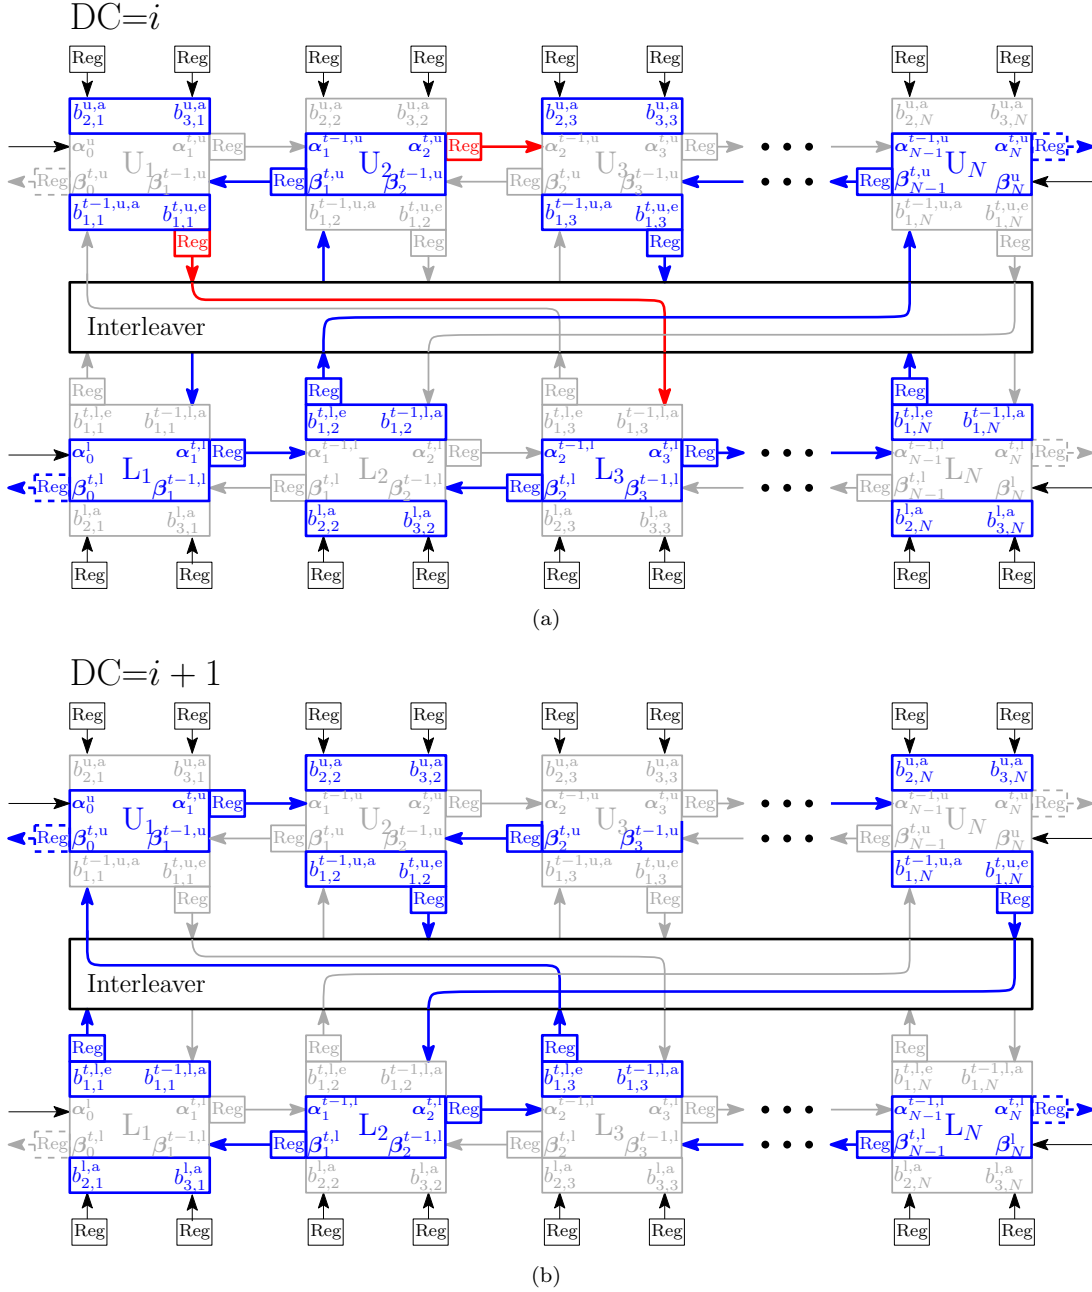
DC=$i$

Reg Reg Reg Reg Reg Reg Reg Reg

$b_{2,1}^{u,a}$ $b_{3,1}^{u,a}$ $b_{2,2}^{u,a}$ $b_{3,2}^{u,a}$ $b_{2,3}^{u,a}$ $b_{3,3}^{u,a}$ $b_{2,N}^{u,a}$ $b_{3,N}^{u,a}$

$\alpha_0^u$ U$_1$ $\alpha_1^{t,u}$ Reg $\alpha_1^{t-1,u}$ U$_2$ $\alpha_2^{t,u}$ Reg $\alpha_2^{t-1,u}$ U$_3$ $\alpha_3^{t,u}$ Reg • • • $\alpha_{N-1}^{t-1,u}$ U$_N$ $\alpha_N^{t,u}$ Reg

Reg $\beta_0^{t,u}$ $\beta_1^{t-1,u}$ Reg $\beta_1^{t,u}$ $\beta_2^{t-1,u}$ Reg $\beta_2^{t,u}$ $\beta_3^{t-1,u}$ • • • Reg $\beta_{N-1}^{t,u}$ $\beta_N^u$

$b_{1,1}^{t-1,u,a}$ $b_{1,1}^{t,u,e}$ $b_{1,2}^{t-1,u,a}$ $b_{1,2}^{t,u,e}$ $b_{1,3}^{t-1,u,a}$ $b_{1,3}^{t,u,e}$ $b_{1,N}^{t-1,u,a}$ $b_{1,N}^{t,u,e}$

Reg Reg Reg Reg

Interleaver

Reg Reg Reg Reg

$b_{1,1}^{t,l,e}$ $b_{1,1}^{t-1,l,a}$ $b_{1,2}^{t,l,e}$ $b_{1,2}^{t-1,l,a}$ $b_{1,3}^{t,l,e}$ $b_{1,3}^{t-1,l,a}$ $b_{1,N}^{t,l,e}$ $b_{1,N}^{t-1,l,a}$

$\alpha_0^l$ L$_1$ $\alpha_1^{t,l}$ Reg $\alpha_1^{t-1,l}$ L$_2$ $\alpha_2^{t,l}$ Reg $\alpha_2^{t-1,l}$ L$_3$ $\alpha_3^{t,l}$ Reg • • • $\alpha_{N-1}^{t-1,l}$ L$_N$ $\alpha_N^{t,l}$ Reg

Reg $\beta_0^{t,l}$ $\beta_1^{t-1,l}$ Reg $\beta_1^{t,l}$ $\beta_2^{t-1,l}$ Reg $\beta_2^{t,l}$ $\beta_3^{t-1,l}$ • • • Reg $\beta_{N-1}^{t,l}$ $\beta_N^l$

$b_{2,1}^{l,a}$ $b_{3,1}^{l,a}$ $b_{2,2}^{l,a}$ $b_{3,2}^{l,a}$ $b_{2,3}^{l,a}$ $b_{3,3}^{l,a}$ $b_{2,N}^{l,a}$ $b_{3,N}^{l,a}$

Reg Reg Reg Reg Reg Reg Reg Reg

(a)

DC=$i+1$

Reg Reg Reg Reg Reg Reg Reg Reg

$b_{2,1}^{u,a}$ $b_{3,1}^{u,a}$ $b_{2,2}^{u,a}$ $b_{3,2}^{u,a}$ $b_{2,3}^{u,a}$ $b_{3,3}^{u,a}$ $b_{2,N}^{u,a}$ $b_{3,N}^{u,a}$

$\alpha_0^u$ U$_1$ $\alpha_1^{t,u}$ Reg $\alpha_1^{t-1,u}$ U$_2$ $\alpha_2^{t,u}$ Reg $\alpha_2^{t-1,u}$ U$_3$ $\alpha_3^{t,u}$ Reg • • • $\alpha_{N-1}^{t-1,u}$ U$_N$ $\alpha_N^{t,u}$ Reg

Reg $\beta_0^{t,u}$ $\beta_1^{t-1,u}$ Reg $\beta_1^{t,u}$ $\beta_2^{t-1,u}$ Reg $\beta_2^{t,u}$ $\beta_3^{t-1,u}$ • • • Reg $\beta_{N-1}^{t,u}$ $\beta_N^u$

$b_{1,1}^{t-1,u,a}$ $b_{1,1}^{t,u,e}$ $b_{1,2}^{t-1,u,a}$ $b_{1,2}^{t,u,e}$ $b_{1,3}^{t-1,u,a}$ $b_{1,3}^{t,u,e}$ $b_{1,N}^{t-1,u,a}$ $b_{1,N}^{t,u,e}$

Reg Reg Reg Reg

Interleaver

Reg Reg Reg Reg

$b_{1,1}^{t,l,e}$ $b_{1,1}^{t-1,l,a}$ $b_{1,2}^{t,l,e}$ $b_{1,2}^{t-1,l,a}$ $b_{1,3}^{t,l,e}$ $b_{1,3}^{t-1,l,a}$ $b_{1,N}^{t,l,e}$ $b_{1,N}^{t-1,l,a}$

$\alpha_0^l$ L$_1$ $\alpha_1^{t,l}$ Reg $\alpha_1^{t-1,l}$ L$_2$ $\alpha_2^{t,l}$ Reg $\alpha_2^{t-1,l}$ L$_3$ $\alpha_3^{t,l}$ Reg • • • $\alpha_{N-1}^{t-1,l}$ L$_N$ $\alpha_N^{t,l}$ Reg

Reg $\beta_0^{t,l}$ $\beta_1^{t-1,l}$ Reg $\beta_1^{t,l}$ $\beta_2^{t-1,l}$ Reg $\beta_2^{t,l}$ $\beta_3^{t-1,l}$ • • • Reg $\beta_{N-1}^{t,l}$ $\beta_N^l$

$b_{2,1}^{l,a}$ $b_{3,1}^{l,a}$ $b_{2,2}^{l,a}$ $b_{3,2}^{l,a}$ $b_{2,3}^{l,a}$ $b_{3,3}^{l,a}$ $b_{2,N}^{l,a}$ $b_{3,N}^{l,a}$

Reg Reg Reg Reg Reg Reg Reg Reg

(b)